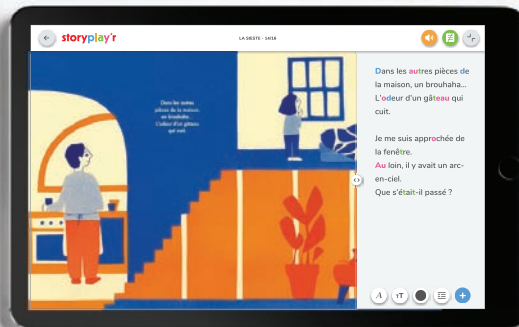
storyplay'r

LA SIESTE - 14/16

Dans les autres pièces de la maison, un brouhaha... L'odeur d'un gâteau qui cuit.

Dans les autres pièces de la maison, un brouhaha... L'odeur d'un gâteau qui cuit.

Je me suis approchée de la fenêtre. Au loin, il y avait un arc-en-ciel. Que s'était-il passé ?

A

TT

+